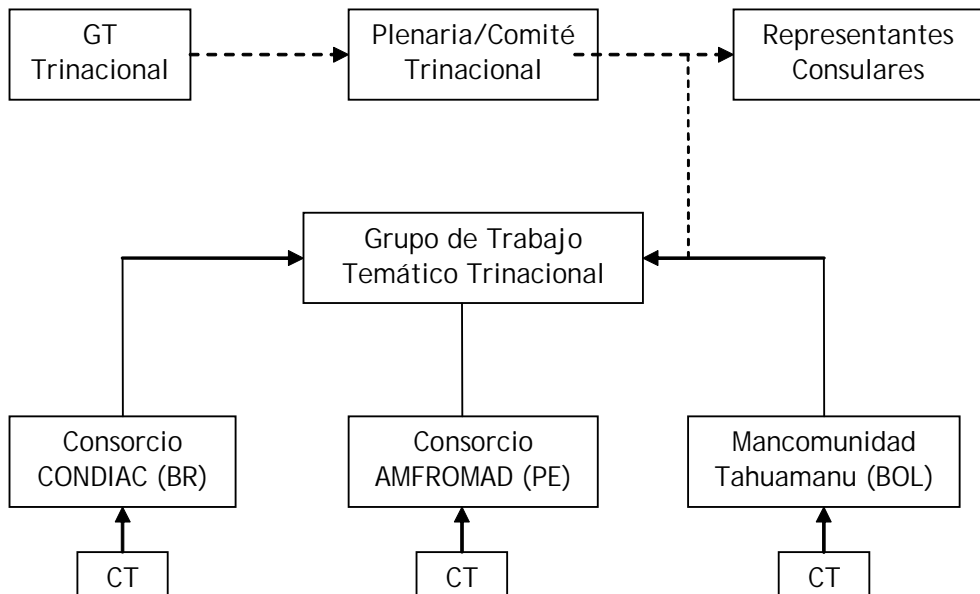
GT Trinacional

Plenaria/Comité Trinacional

Representantes Consulares

Grupo de Trabajo Temático Trinacional

Consorcio CONDIAC (BR)

Consorcio AMFROMAD (PE)

Mancomunidad Tahuamanu (BOL)

CT

CT

CT